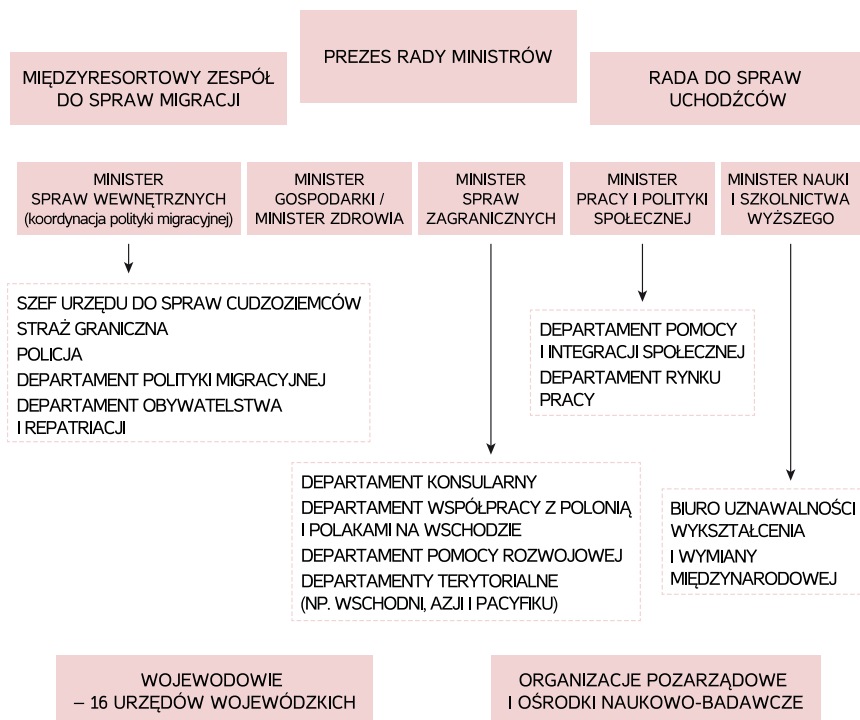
PREZES RADY MINISTRÓW

MIĘDZYRESORTOWY ZESPÓŁ DO SPRAW MIGRACJI

RADA DO SPRAW UCHODŹCÓW

MINISTER SPRAW WEWNĘTRZNYCH (koordynacja polityki migracyjnej)

MINISTER GOSPODARKI / MINISTER ZDROWIA

MINISTER SPRAW ZAGRANICZNYCH

MINISTER PRACY I POLITYKI SPOŁECZNEJ

MINISTER NAUKI I SZKOLNICTWA WYŻSZEGO

SZEF URZĘDU DO SPRAW CUDZOZIEMCÓW
STRAŻ GRANICZNA
POLICJA
DEPARTAMENT POLITYKI MIGRACYJNEJ
DEPARTAMENT OBYWATELSTWA I REPATRIACJI

DEPARTAMENT POMOCY I INTEGRACJI SPOŁECZNEJ
DEPARTAMENT RYNKU PRACY

DEPARTAMENT KONSULARNY
DEPARTAMENT WSPÓŁPRACY Z POLONIĄ I POLAKAMI NA WSCHODZIE
DEPARTAMENT POMOCY ROZWOJOWEJ
DEPARTAMENTY TERYTORIALNE (NP. WSCHODNI, AZJI I PACYFIKU)

BIURO UZNAWALNOŚCI WYKSZTAŁCENIA I WYMIANY MIĘDZYNARODOWEJ

WOJEWODOWIE – 16 URZĘDÓW WOJEWÓDZKICH

ORGANIZACJE POZARZĄDOWE I OŚRODKI NAUKOWO-BADAWCZE